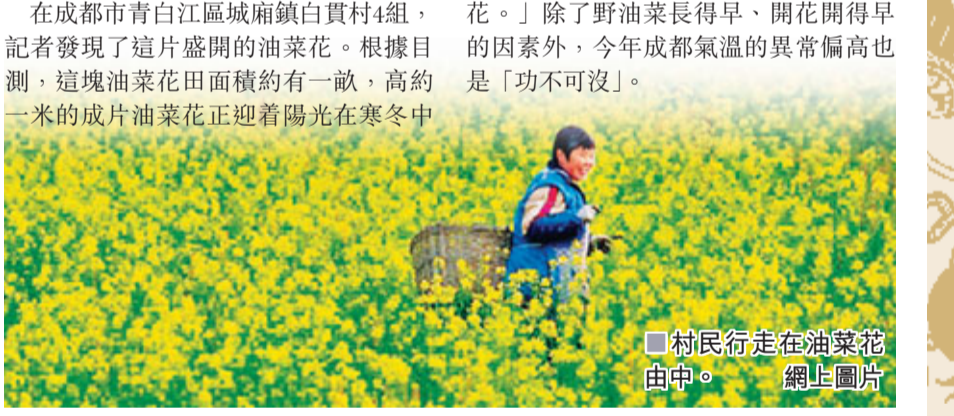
在成都市青白江區城廂鎮白貫村4組，記者發現了這片盛開的油菜花。根據目測，這塊油菜花田面積約有一畝，高約一米的成片油菜花正迎着陽光在寒冬中

花。」除了野油菜長得早、開花開得早的因素外，今年成都氣溫的異常偏高也是「功不可沒」。

■村民行走在油菜花由中。　網上圖片